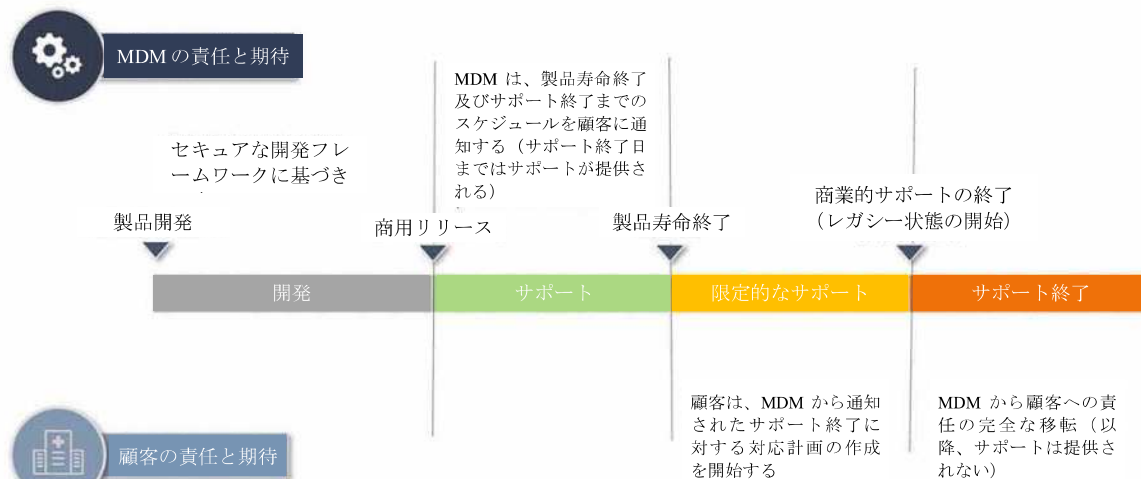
MDM の責任と期待

セキュアな開発フレームワークに基づき

製品開発

MDM は、製品寿命終了及びサポート終了までのスケジュールを顧客に通知する（サポート終了日まではサポートが提供される）

商用リリース

製品寿命終了

商業的サポートの終了（レガシー状態の開始）

開発

サポート

限定的なサポート

サポート終了

顧客は、MDM から通知されたサポート終了に対する対応計画の作成を開始する

MDM から顧客への責任の完全な移転（以降、サポートは提供されない）

顧客の責任と期待